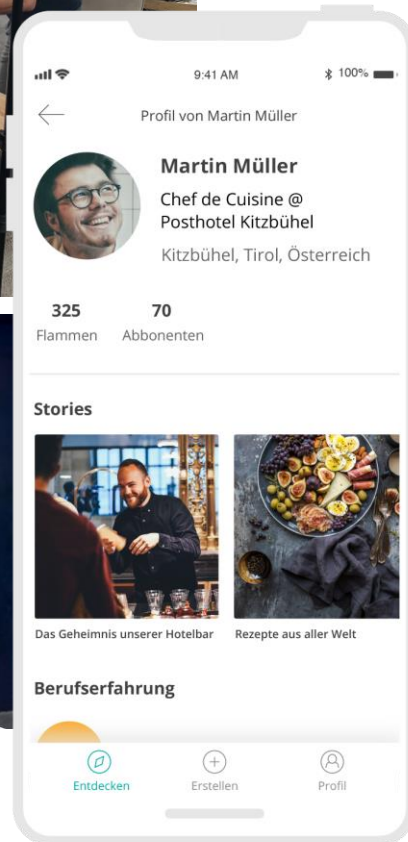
9:41 AM
100%

Profil von Martin Müller

Martin Müller
Chef de Cuisine @ Posthotel Kitzbühel
Kitzbühel, Tirol, Österreich

325
Flammen

70
Abbonenten

Stories

Das Geheimnis unserer Hotelbar

Rezepte aus aller Welt

Berufserfahrung

Entdecken
Erstellen
Profil